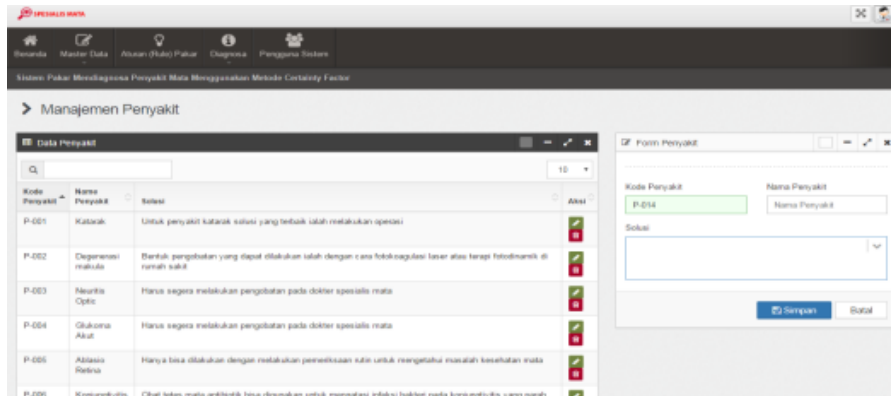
SPESIALIS MATA

Beranda Master Data Aturan (Rule) Pakar Diagnosa Pengguna Sistem

Sistem Pakar Mendiagnosa Penyakit Mata Menggunakan Metode Certainty Factor

Manajemen Penyakit

Data Penyakit

10

| Kode Penyakit | Nama Penyakit | Solusi | Aksi |
|---|---|---|---|
| P-001 | Katarak | Untuk penyakit katarak solusi yang terbaik ialah melakukan operasi | |
| P-002 | Degenerasi makula | Bentuk pengobatan yang dapat dilakukan ialah dengan cara fotokoagulasi laser atau terapi fotodinamik di rumah sakit | |
| P-003 | Neuritis Optic | Harus segera melakukan pengobatan pada dokter spesialis mata | |
| P-004 | Glukoma Akut | Harus segera melakukan pengobatan pada dokter spesialis mata | |
| P-005 | Ablasio Retina | Hanya bisa dilakukan dengan melakukan pemeriksaan rutin untuk mengetahui masalah kesehatan mata | |
| P-006 | Konjungtivitis | Obat tetes mata antibiotik bisa digunakan untuk mengatasi infeksi bakteri pada konjungtivitis yang parah | |

Form Penyakit

Kode Penyakit
P-014

Nama Penyakit
Nama Penyakit

Solusi

Simpan Batal